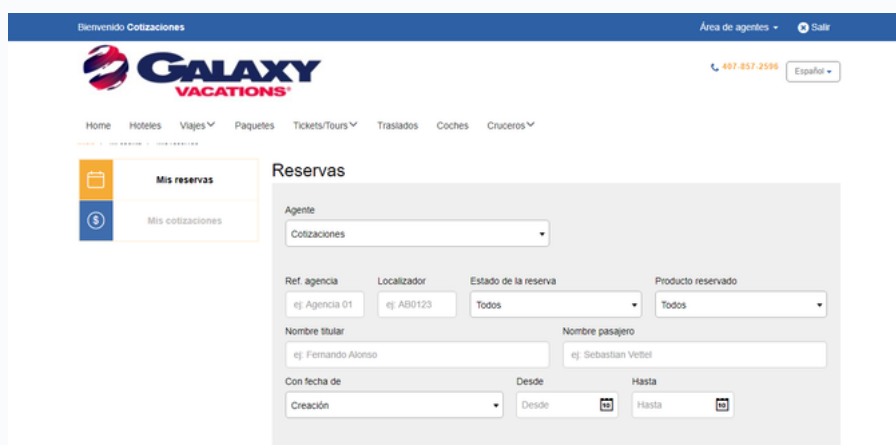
Bienvenido Cotizaciones

Área de agentes

Salir

GALAXY VACATIONS®

407-857-2596

Español

Home Hoteles Viajes Paquetes Tickets/Tours Traslados Coches Cruceros

Mis reservas

Mis cotizaciones

Reservas

Agente

Cotizaciones

Ref. agencia

ej: Agencia 01

Localizador

ej: AB0123

Estado de la reserva

Todos

Producto reservado

Todos

Nombre titular

ej: Fernando Alonso

Nombre pasajero

ej: Sebastian Vettel

Con fecha de

Creación

Desde

Desde

Hasta

Hasta